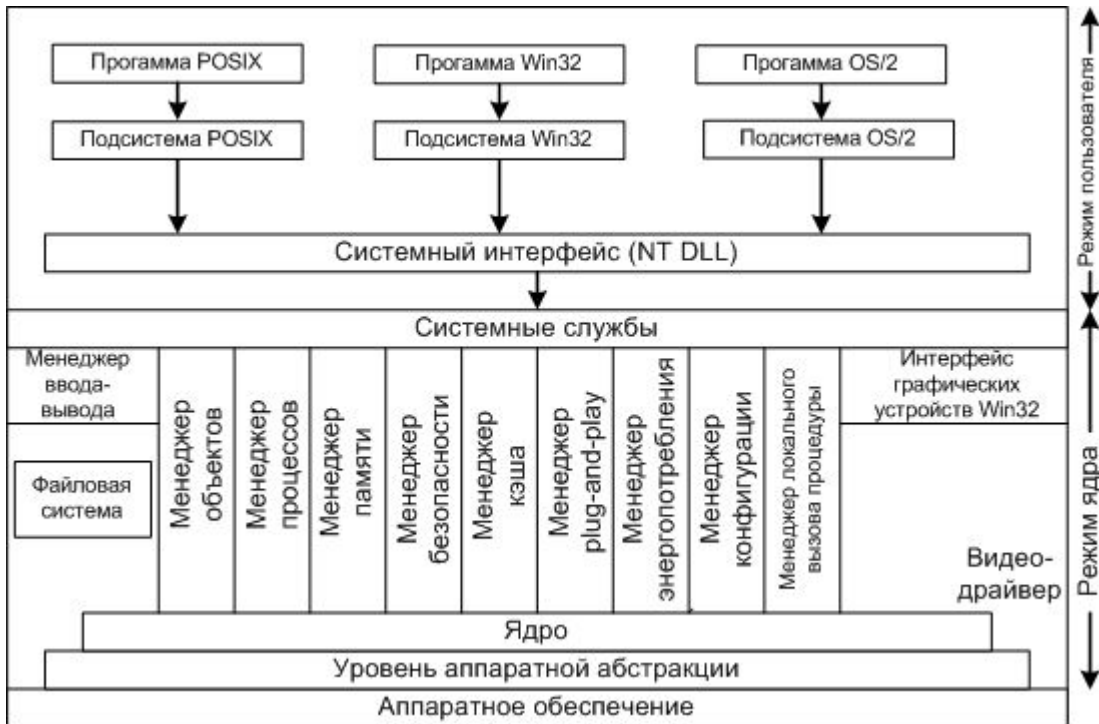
Прогамма POSIX

Прогамма Win32

Прогамма OS/2

Подсистема POSIX

Подсистема Win32

Подсистема OS/2

Системный интерфейс (NT DLL)

Режим пользователя

Системные службы

Менеджер ввода-вывода

Файловая система

Менеджер объектов

Менеджер процессов

Менеджер памяти

Менеджер безопасности

Менеджер кэша

Менеджер plug-and-play

Менеджер энергопотребления

Менеджер конфигурации

Менеджер локального вызова процедуры

Интерфейс графических устройств Win32

Видео-драйвер

Режим ядра

Ядро

Уровень аппаратной абстракции

Аппаратное обеспечение